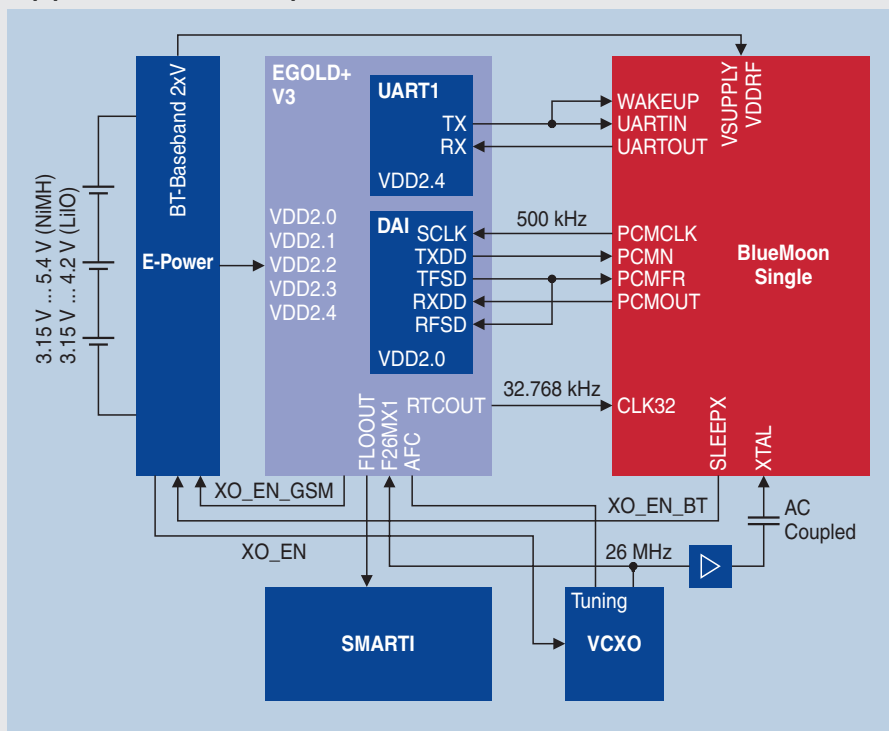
BT-Baseband 2xV

E-Power

3.15 V ... 5.4 V (NiMH)
3.15 V ... 4.2 V (LiIO)

EGOLD+
V3

UART1
TX
RX
VDD2.4

VDD2.0
VDD2.1
VDD2.2
VDD2.3
VDD2.4

DAI
SCLK
TXDD
TFSD
RXDD
RFSD
VDD2.0

500 kHz

FLOOUT
F26MX1
AFC
RTCOUT

32.768 kHz

WAKEUP
UARTIN
UARTOUT
VSUPPLY
VDDRF

PCMCLK
PCMN
PCMFR
PCMOUT

BlueMoon
Single

CLK32
SLEEPX
XTAL

XO_EN_GSM
XO_EN_BT
XO_EN

AC
Coupled

26 MHz

SMARTI

Tuning
VCXO